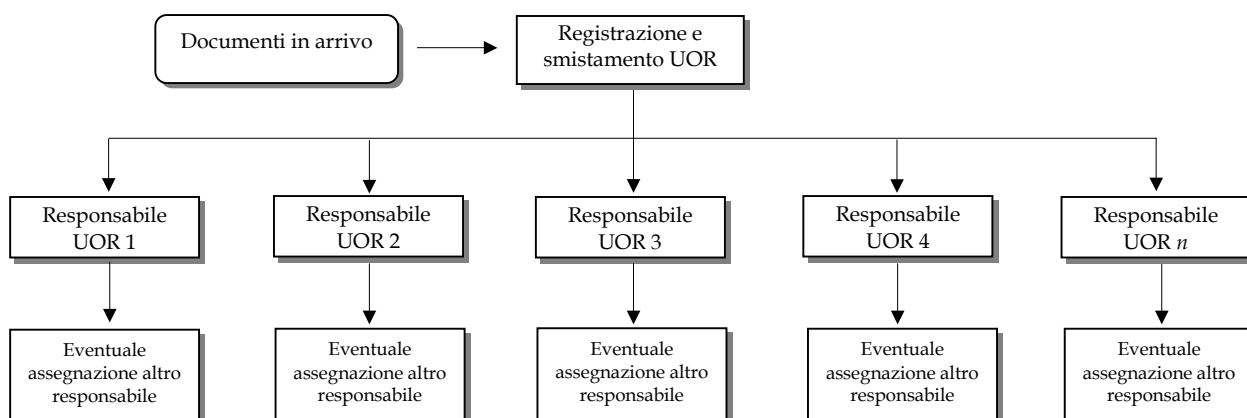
Documenti in arrivo

Registrazione e smistamento UOR

Responsabile UOR 1

Responsabile UOR 2

Responsabile UOR 3

Responsabile UOR 4

Responsabile UOR $n$

Eventuale assegnazione altro responsabile

Eventuale assegnazione altro responsabile

Eventuale assegnazione altro responsabile

Eventuale assegnazione altro responsabile

Eventuale assegnazione altro responsabile